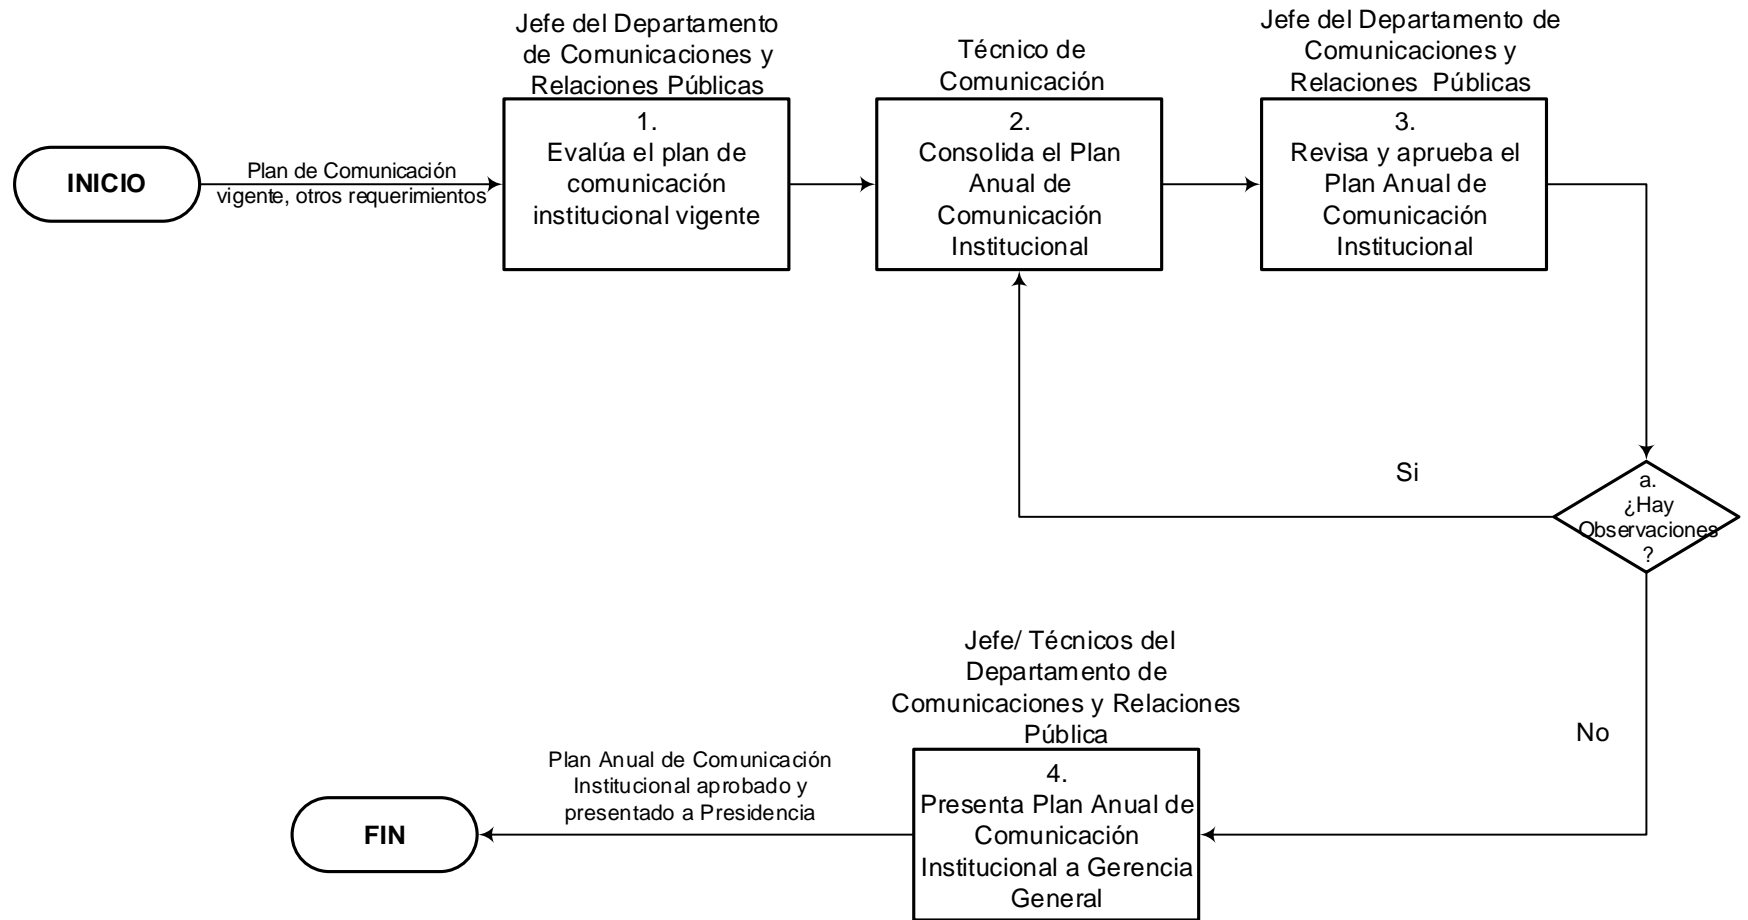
INICIO

Plan de Comunicación vigente, otros requerimientos

Jefe del Departamento de Comunicaciones y Relaciones Públicas

1.
Evalúa el plan de comunicación institucional vigente

Técnico de Comunicación

2.
Consolida el Plan Anual de Comunicación Institucional

Jefe del Departamento de Comunicaciones y Relaciones Públicas

3.
Revisa y aprueba el Plan Anual de Comunicación Institucional

a.
¿Hay Observaciones?

Si

No

Jefe/ Técnicos del Departamento de Comunicaciones y Relaciones Pública

4.
Presenta Plan Anual de Comunicación Institucional a Gerencia General

Plan Anual de Comunicación Institucional aprobado y presentado a Presidencia

FIN